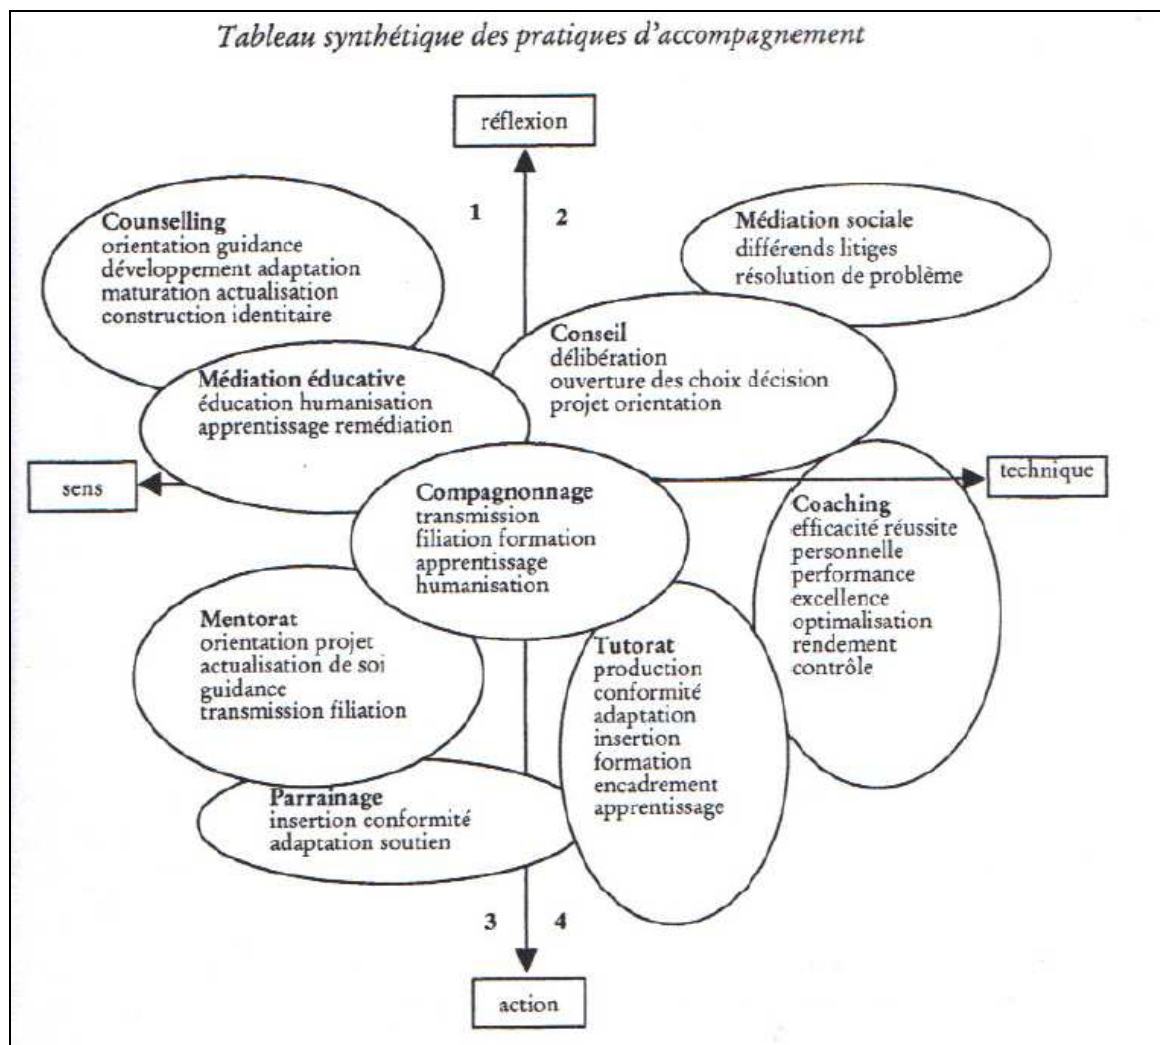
Tableau synthétique des pratiques d'accompagnement

réflexion

1

2

Counselling
orientation guidance
développement adaptation
maturation actualisation
construction identitaire

Médiation sociale
différends litiges
résolution de problème

Conseil
délibération
ouverture des choix décision
projet orientation

Médiation éducative
éducation humanisation
apprentissage remédiation

sens

technique

Compagnonnage
transmission
filiation formation
apprentissage
humanisation

Coaching
efficacité réussite
personnelle
performance
excellence
optimalisation
rendement
contrôle

Mentorat
orientation projet
actualisation de soi
guidance
transmission filiation

Tutorat
production
conformité
adaptation
insertion
formation
encadrement
apprentissage

Parrainage
insertion conformité
adaptation soutien

3

4

action